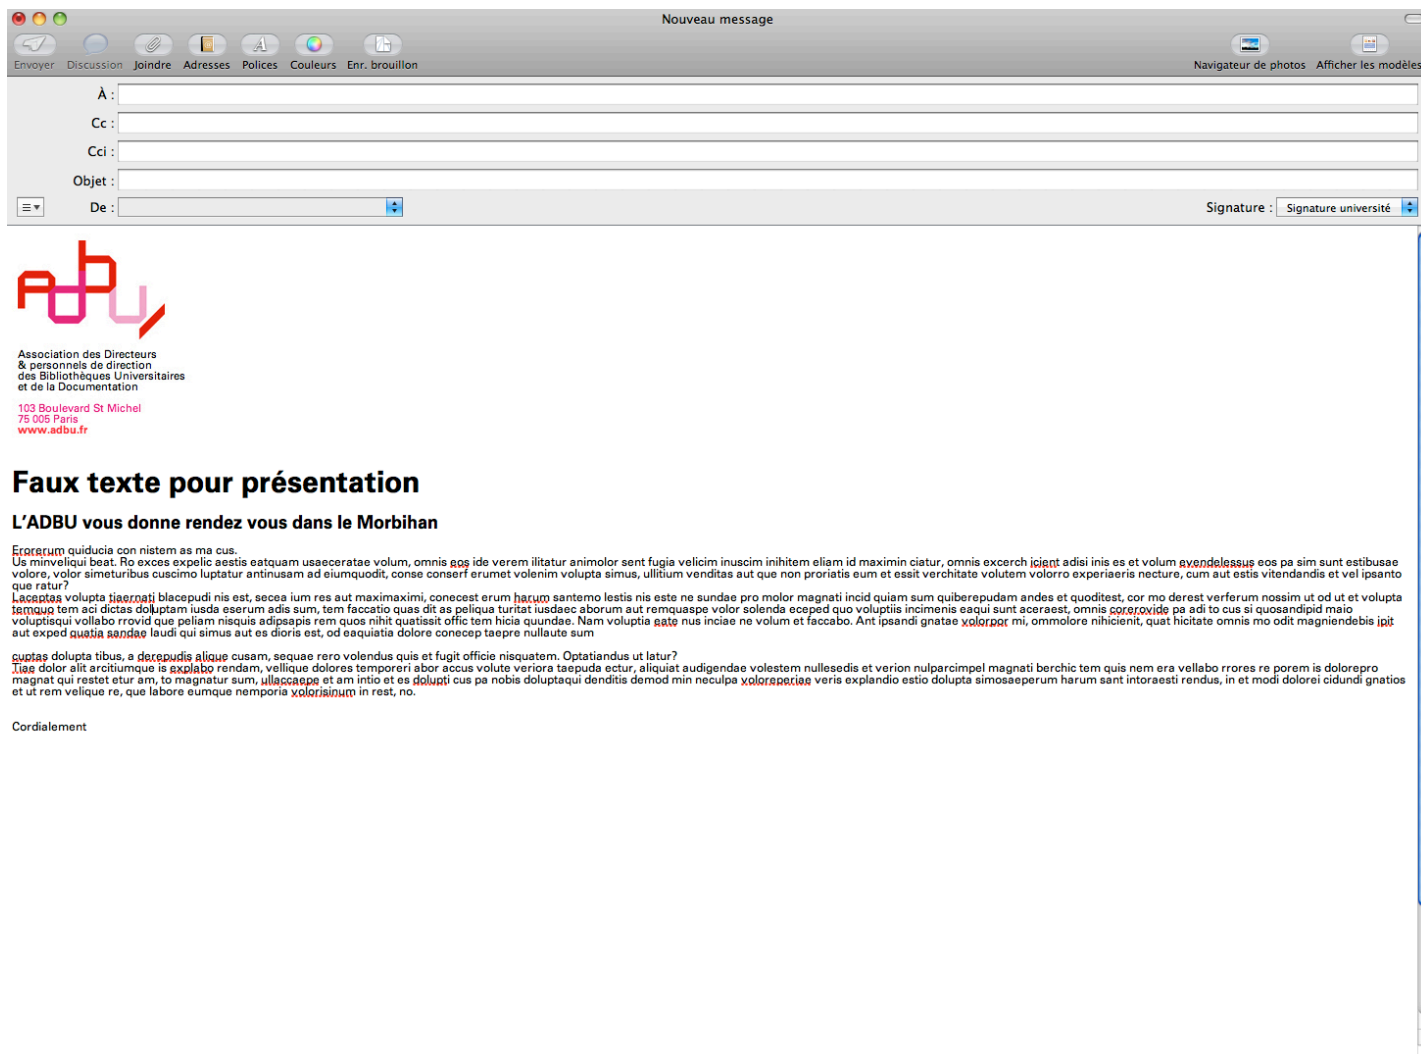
Nouveau message

Envoyer Discussion Joindre Adresses Polices Couleurs Enr. brouillon Navigateur de photos Afficher les modèles

À :
Cc :
Cci :
Objet :
De :
Signature : Signature université

Association des Directeurs & personnels de direction des Bibliothèques Universitaires et de la Documentation

103 Boulevard St Michel
75 005 Paris
www.adbu.fr

Faux texte pour présentation

L'ADBU vous donne rendez vous dans le Morbihan

Erorerum quiducia con nistem as ma cus.
Us minveliqui beat. Ro exces expelic aestis eatquam usaeceratae volum, omnis eos ide verem ilitatur animolor sent fugia velicim inuscim inihitem eliam id maximin ciatur, omnis excerch icient adisi inis es et volum evendelessus eos pa sim sunt estibusae volore, volor simeturibus cuscimo luptatur antinusam ad eiumquodit, conse conserf erumet volenim volupta simus, ullitium venditas aut que non proriatis eum et essit verchitate volutem volorro experiaeris necture, cum aut estis vitendandis et vel ipsanto que ratur?
Laceptas volupta tiaernati blacepudi nis est, secea ium res aut maximaximi, conecest erum harum santemo lestis nis este ne sundae pro molor magnati incid quiam sum quiberepudam andes et quoditest, cor mo derest verferum nossim ut od ut et volupta temquo tem aci dictas doluptam iusda eserum adis sum, tem faccatio quas dit as peliqua turitat iusdaec aborum aut remquaspe volor solenda eceped quo voluptiis incimenis eaqui sunt aceraest, omnis coreroviide pa adi to cus si quosandipid maio voluptisqui vollabo rrovid que peliam nisquis adipsapis rem quos nihit quatissit offic tem hicia quundae. Nam voluptia eate nus inciae ne volum et faccabo. Ant ipsandi gnatae volorpor mi, ommolore nihicienit, quat hicitate omnis mo odit magniendebis ipit aut exped quatia sandae laudi qui simus aut es dioris est, od eaquiatia dolore conecep taepre nullaute sum

cuptas dolupta tibus, a derepudis alique cusam, sequae rero volendus quis et fugit officie nisquatem. Optatiandus ut latur?
Tiae dolor alit arcitiumque is explabo rendam, vellique dolores temporeri abor accus volute veriora taepuda ectur, aliquiat audigendae volestem nullesedis et verion nulparcimpel magnati berchic tem quis nem era vellabo rrores re porem is dolorepro magnat qui restet etur am, to magnatur sum, ullaccaepe et am intio et es dolupti cus pa nobis doluptaqui denditis demod min neculpa voloreperiae veris explandio estio dolupta simosaeperum harum sant intoraesti rendus, in et modi dolorei cidundi gnatios et ut rem velique re, que labore eumque nemporia volorisinum in rest, no.

Cordialement